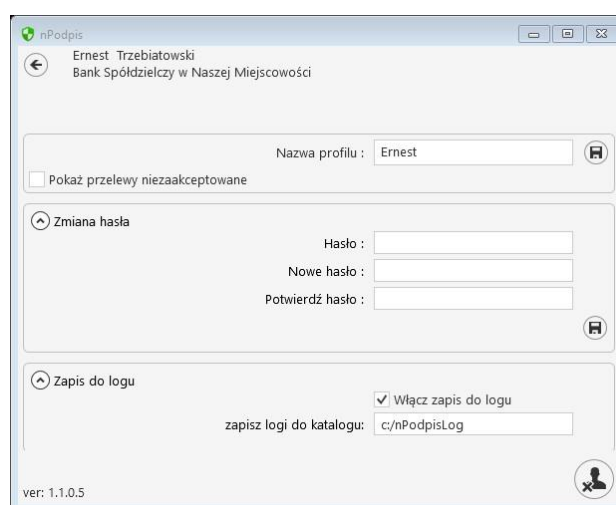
nPodpis

Ernest Trzebiatowski
Bank Spółdzielczy w Naszej Miejscowości

Nazwa profilu : Ernest

Pokaż przelewy niezaakceptowane

Zmiana hasła

Hasło :

Nowe hasło :

Potwierdź hasło :

Zapis do logu

Włącz zapis do logu

zapisz logi do katalogu: c:/nPodpisLog

ver: 1.1.0.5